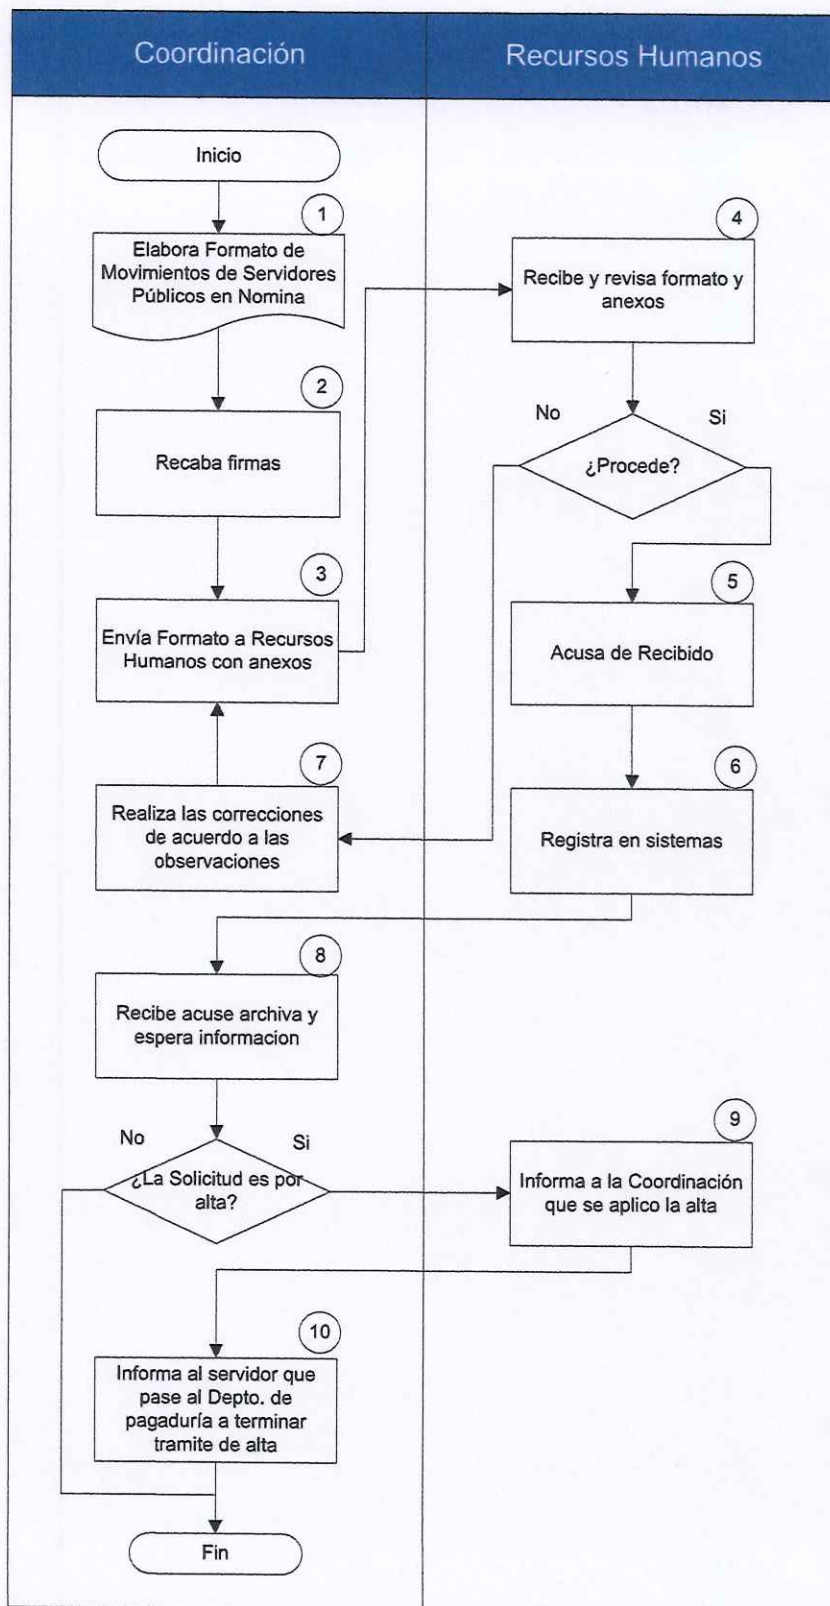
Coordinación

Recursos Humanos

Inicio

1
Elabora Formato de Movimientos de Servidores Públicos en Nomina

2
Recaba firmas

3
Envía Formato a Recursos Humanos con anexos

4
Recibe y revisa formato y anexos

No
Si
¿Procede?

5
Acusa de Recibido

7
Realiza las correcciones de acuerdo a las observaciones

6
Registra en sistemas

8
Recibe acuse archiva y espera informacion

No
Si
¿La Solicitud es por alta?

9
Informa a la Coordinación que se aplico la alta

10
Informa al servidor que pase al Depto. de pagaduría a terminar tramite de alta

Fin